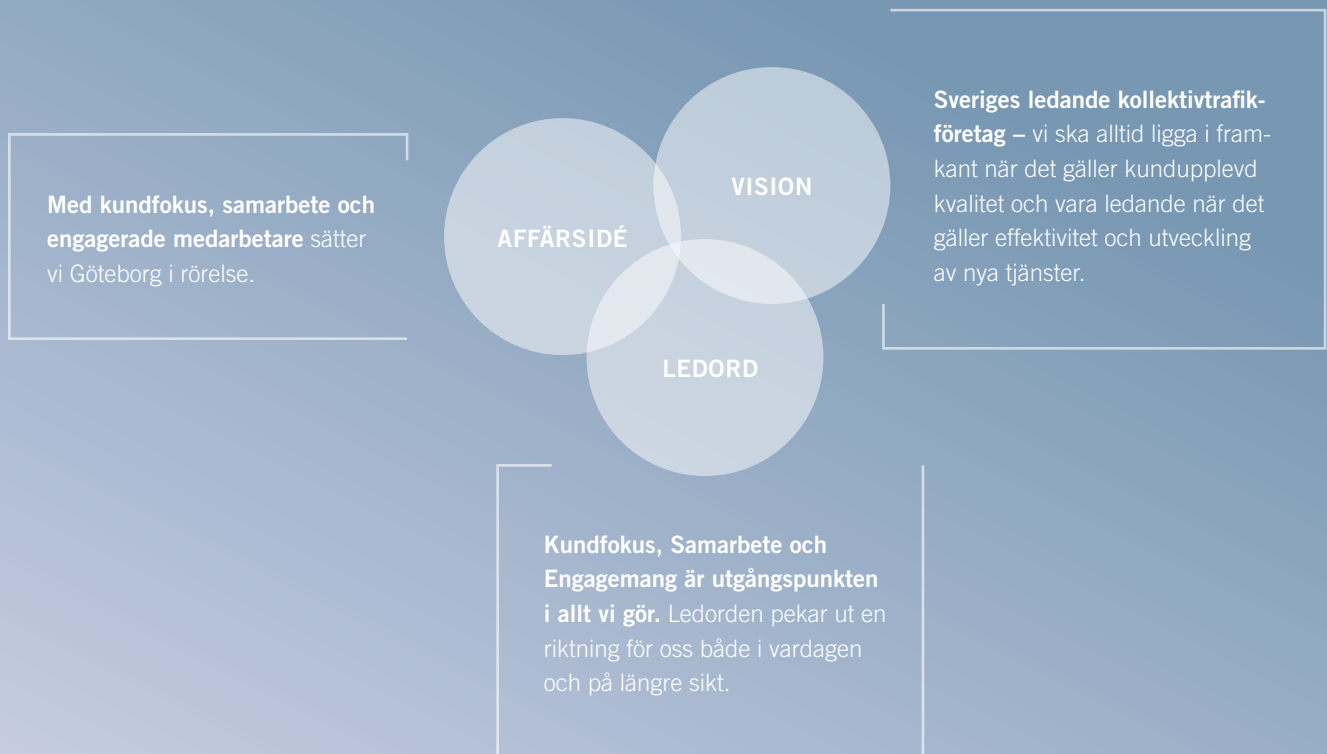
Med kundfokus, samarbete och engagerade medarbetare sätter vi Göteborg i rörelse.

AFFÄRSIDÉ

VISION

LEDORD

Sveriges ledande kollektivtrafikföretag – vi ska alltid ligga i framkant när det gäller kundupplevd kvalitet och vara ledande när det gäller effektivitet och utveckling av nya tjänster.

Kundfokus, Samarbete och Engagemang är utgångspunkten i allt vi gör. Ledorden pekar ut en riktning för oss både i vardagen och på längre sikt.